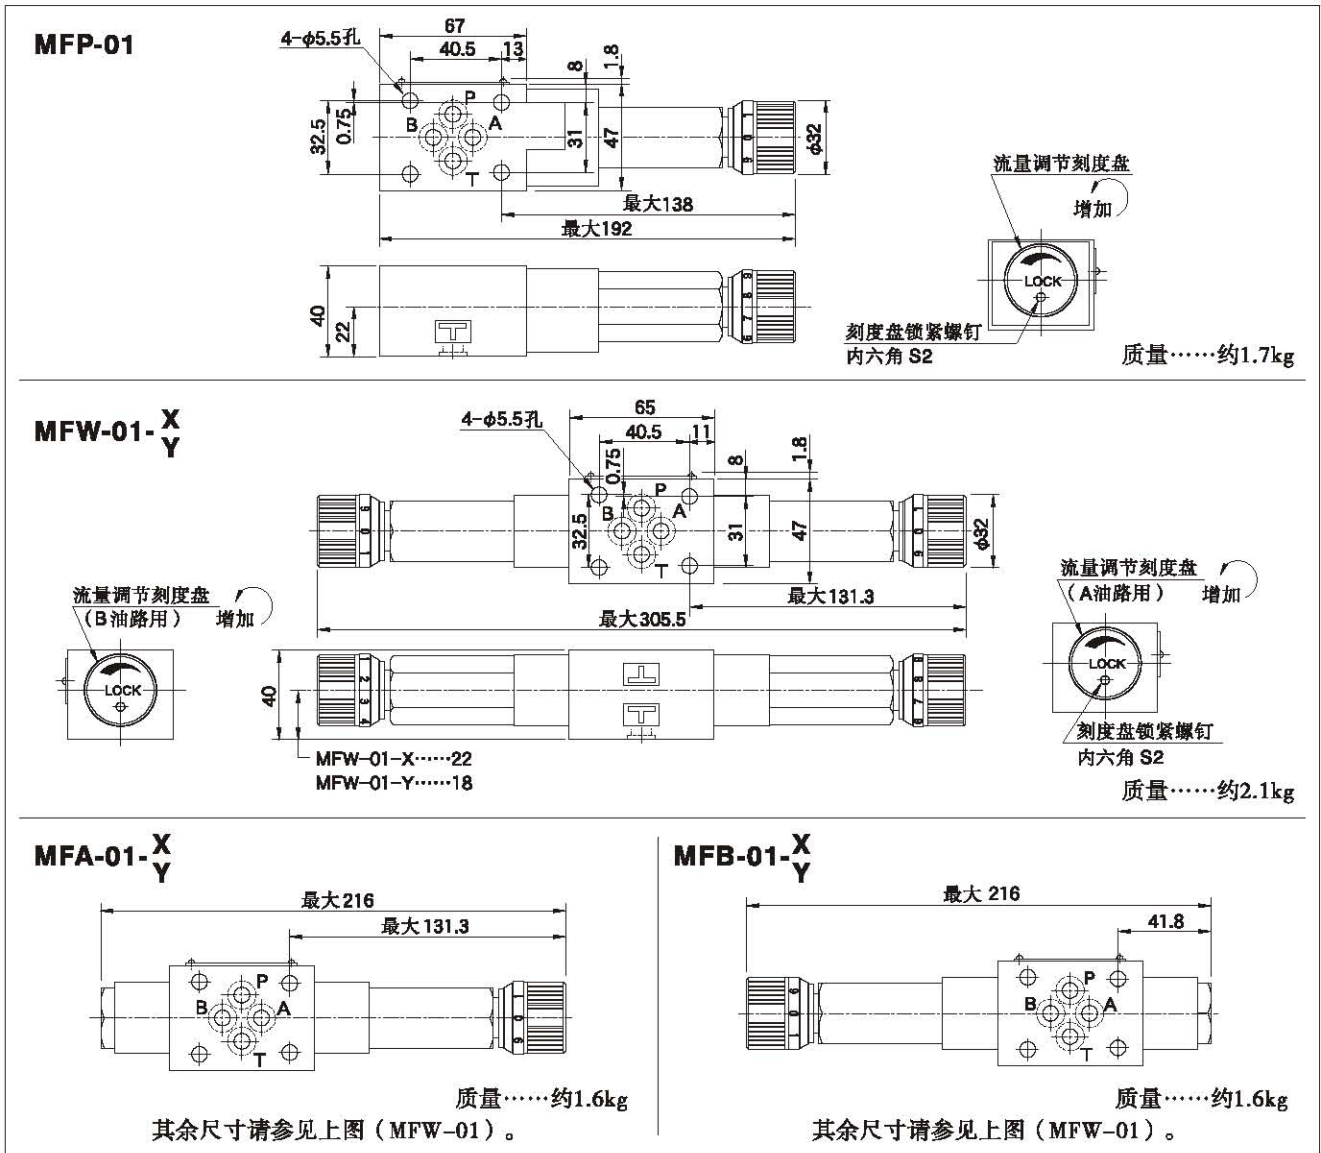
MFP-01

4-φ5.5孔
67
40.5
13
8
1.8
P
B
A
T
32.5
0.75
31
47
φ32
最大138
最大192
40
22

流量调节刻度盘
增加
LOCK
刻度盘锁紧螺钉
内六角 S2
质量……约1.7kg

MFW-01-$\frac{X}{Y}$

4-φ5.5孔
65
40.5
11
0.75
8
1.8
P
B
A
T
32.5
31
47
φ32
最大131.3
最大305.5
40
MFW-01-X……22
MFW-01-Y……18

流量调节刻度盘
（B油路用）
增加
LOCK

流量调节刻度盘
（A油路用）
增加
LOCK
刻度盘锁紧螺钉
内六角 S2
质量……约2.1kg

MFA-01-$\frac{X}{Y}$

最大216
最大131.3
P
B
A
T
质量……约1.6kg
其余尺寸请参见上图（MFW-01）。

MFB-01-$\frac{X}{Y}$

最大 216
41.8
P
B
A
T
质量……约1.6kg
其余尺寸请参见上图（MFW-01）。